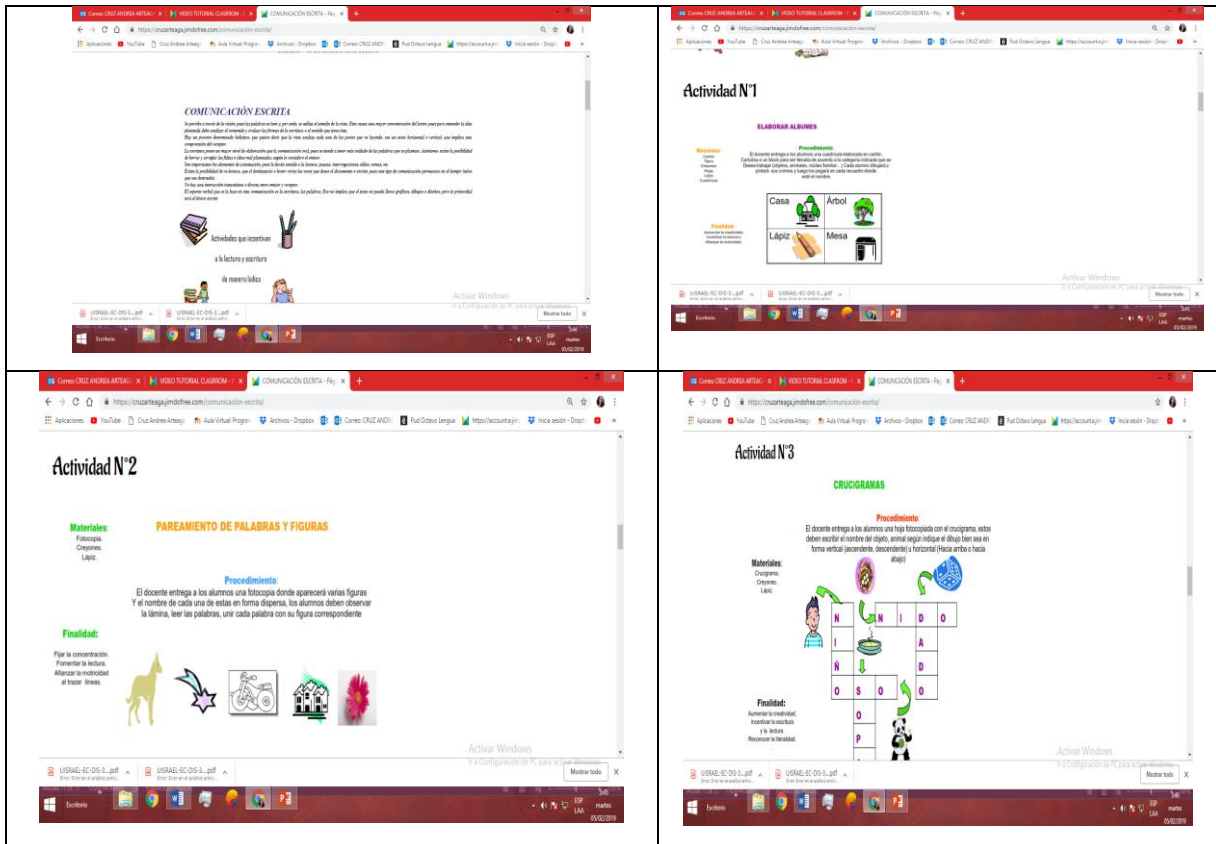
Correo: CRUZ ANDREA ARTEAGA | VIDEO TUTORIAL CLASROOM | COMUNICACIÓN ESCRITA - Pá
https://cruzarteaga.jimdofree.com/comunicación-escrita/

COMUNICACIÓN ESCRITA

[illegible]

Actividades que incentivan a la lectura y escritura de manera lúdica

Activar Windows
Ve a Configuración de PC para activar Windows.

UISRAEL-EC-DIS-3....pdf | UISRAEL-EC-DIS-3....pdf | Mostrar todo
Escritorio | ESP LAA | 3:45 martes 05/02/2019

Correo: CRUZ ANDREA ARTEAGA | VIDEO TUTORIAL CLASROOM | COMUNICACIÓN ESCRITA - Pá
https://cruzarteaga.jimdofree.com/comunicación-escrita/
Aplicaciones | YouTube | Cruz Andrea Arteaga | Aula Virtual Program | Archivos - Dropbox | Correo: CRUZ ANDR | Pud Octavo Lengua | https://accounts.jim | Inicia sesión - Dropb

Actividad N°1

ELABORAR ALBUMES

Materiales
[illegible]

Procedimiento
El docente entrega a los alumnos una cuadrícula elaborada en cartón. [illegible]

| Casa | Árbol |
|---|---|
| Lápiz | Mesa |

Finalidad
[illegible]

Activar Windows
Ve a Configuración de PC para activar Windows.
UISRAEL-EC-DIS-3....pdf | UISRAEL-EC-DIS-3....pdf | Mostrar todo
Escritorio | ESP LAA | 3:45 martes 05/02/2019

Correo: CRUZ ANDREA ARTEAGA | VIDEO TUTORIAL CLASROOM | COMUNICACIÓN ESCRITA - Pá
https://cruzarteaga.jimdofree.com/comunicación-escrita/
Aplicaciones | YouTube | Cruz Andrea Arteaga | Aula Virtual Program | Archivos - Dropbox | Correo: CRUZ ANDR | Pud Octavo Lengua | https://accounts.jim | Inicia sesión - Dropb

Actividad N°2

Materiales:
Fotocopia.
Creyones.
Lápiz.

PAREAMIENTO DE PALABRAS Y FIGURAS

Procedimiento:
El docente entrega a los alumnos una fotocopia donde aparecerá varias figuras Y el nombre de cada una de estas en forma dispersa, los alumnos deben observar la lámina, leer las palabras, unir cada palabra con su figura correspondiente

Finalidad:
Fijar la concentración.
Fomentar la lectura.
Afianzar la motricidad al trazar líneas.

Activar Windows
Ve a Configuración de PC para activar Windows.
UISRAEL-EC-DIS-3....pdf | UISRAEL-EC-DIS-3....pdf | Mostrar todo
Escritorio | ESP LAA | 3:45 martes 05/02/2019

Correo: CRUZ ANDREA ARTEAGA | VIDEO TUTORIAL CLASROOM | COMUNICACIÓN ESCRITA - Pá
https://cruzarteaga.jimdofree.com/comunicación-escrita/
Aplicaciones | YouTube | Cruz Andrea Arteaga | Aula Virtual Program | Archivos - Dropbox | Correo: CRUZ ANDR | Pud Octavo Lengua | https://accounts.jim | Inicia sesión - Dropb

Actividad N°3

CRUCIGRAMAS

Procedimiento:
El docente entrega a los alumnos una hoja fotocopiada con el crucigrama, estos deben escribir el nombre del objeto, animal según indique el dibujo bien sea en forma vertical (ascendente, descendente) u horizontal (Hacia arriba o hacia abajo)

Materiales:
Crucigrama.
Creyones.
Lápiz.

N I D O
I A
Ñ D
O S O O
O
P

Finalidad:
Aumentar la creatividad.
Incentivar la escritura y la lectura.
Reconocer la literalidad.

Activar Windows
Ve a Configuración de PC para activar Windows.
UISRAEL-EC-DIS-3....pdf | UISRAEL-EC-DIS-3....pdf | Mostrar todo
Escritorio | ESP LAA | 3:45 martes 05/02/2019